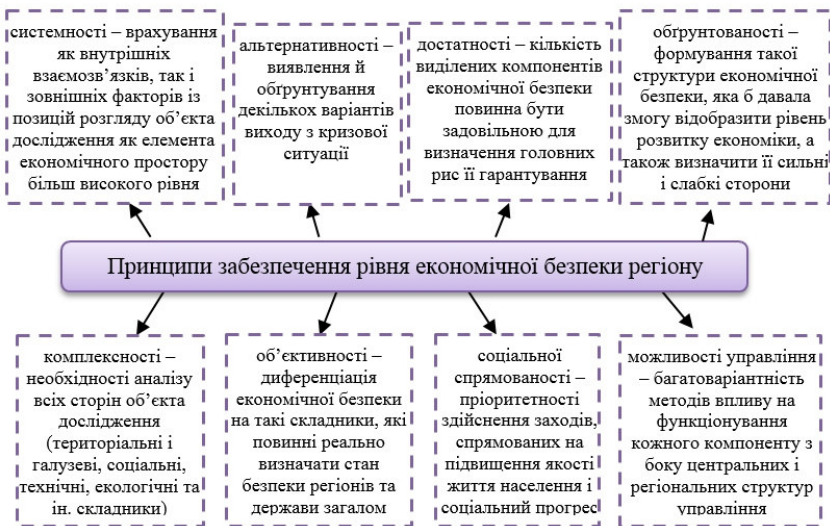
системності – врахування як внутрішніх взаємозв'язків, так і зовнішніх факторів із позицій розгляду об'єкта дослідження як елемента економічного простору більш високого рівня

альтернативності – виявлення й обґрунтування декількох варіантів виходу з кризової ситуації

достатності – кількість виділених компонентів економічної безпеки повинна бути задовільною для визначення головних рис її гарантування

обґрунтованості – формування такої структури економічної безпеки, яка б давала змогу відобразити рівень розвитку економіки, а також визначити її сильні і слабкі сторони

Принципи забезпечення рівня економічної безпеки регіону

комплексності – необхідності аналізу всіх сторін об'єкта дослідження (територіальні і галузеві, соціальні, технічні, екологічні та ін. складники)

об'єктивності – диференціація економічної безпеки на такі складники, які повинні реально визначати стан безпеки регіонів та держави загалом

соціальної спрямованості – пріоритетності здійснення заходів, спрямованих на підвищення якості життя населення і соціальний прогрес

можливості управління – багатоваріантність методів впливу на функціонування кожного компоненту з боку центральних і регіональних структур управління